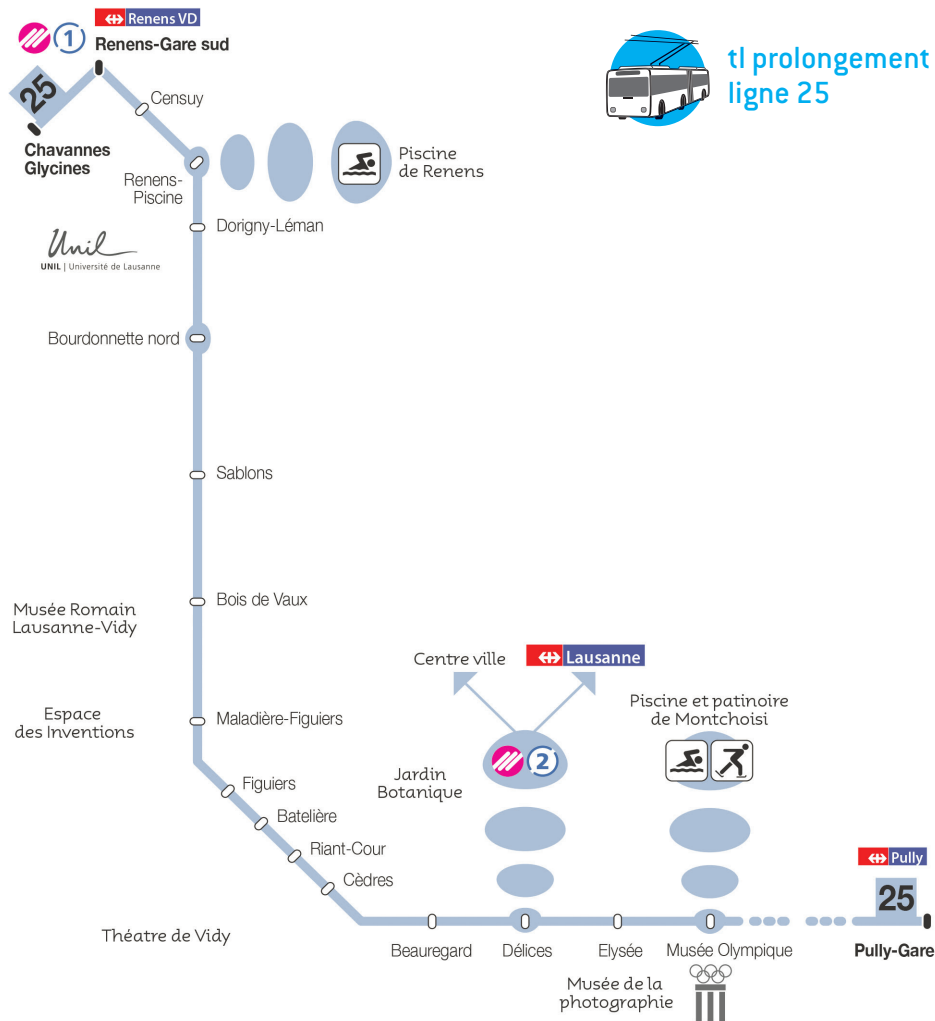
1

Renens VD

Renens-Gare sud

25

Chavannes Glycines

Censuy

Renens-Piscine

Piscine de Renens

tl prolongement ligne 25

Dorigny-Léman

Unil
UNIL | Université de Lausanne

Bourdonnette nord

Sablons

Musée Romain Lausanne-Vidy

Bois de Vaux

Centre ville

Lausanne

Espace des Inventions

Maladière-Figuiers

Piscine et patinoire de Montchoisi

2

Jardin Botanique

Figuiers

Batelière

Riant-Cour

Cèdres

Pully

25

Théatre de Vidy

Beauregard

Délices

Elysée

Musée Olympique

Pully-Gare

Musée de la photographie